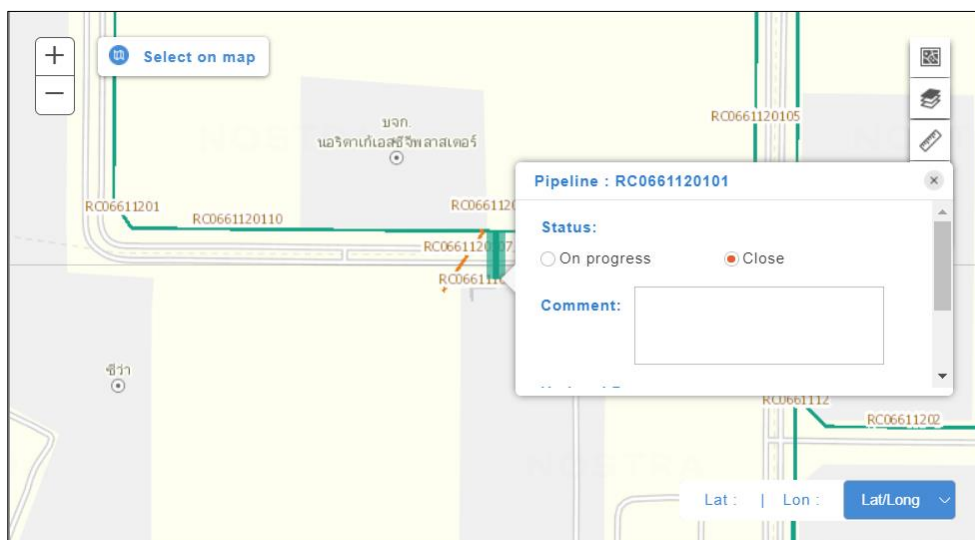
+
−
Select on map

บจก.
นอริตาเก้เอสซีพีพลาสเตอร์

RC0661120105
RC06611201
RC0661120110
RC066112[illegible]
RC066112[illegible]07
RC06611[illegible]

ซีว่า

Pipeline : RC0661120101
×
Status:
On progress
Close
Comment:

RC0661112
RC06611202

Lat :
|
Lon :
Lat/Long